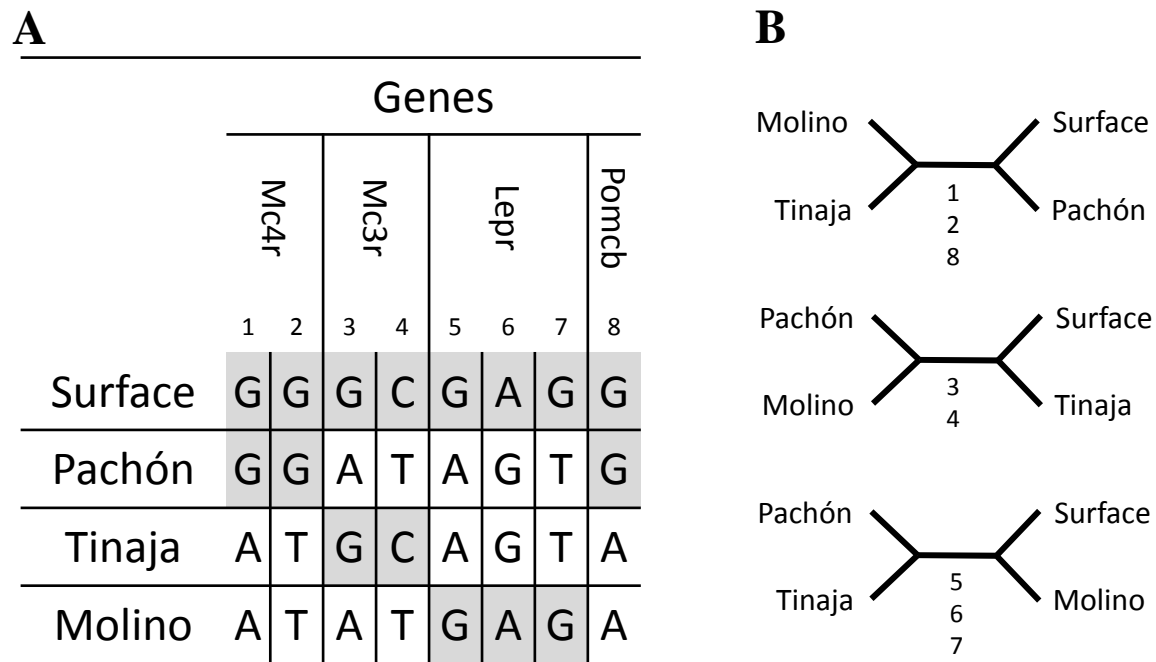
A

| | Genes | | | | | | | |
|---|---|---|---|---|---|---|---|---|
| | Mc4r | | Mc3r | | Lepr | | | Pomcb |
| | 1 | 2 | 3 | 4 | 5 | 6 | 7 | 8 |
| Surface | G | G | G | C | G | A | G | G |
| Pachón | G | G | A | T | A | G | T | G |
| Tinaja | A | T | G | C | A | G | T | A |
| Molino | A | T | A | T | G | A | G | A |

B

Molino Surface
Tinaja Pachón
1
2
8

Pachón Surface
Molino Tinaja
3
4

Pachón Surface
Tinaja Molino
5
6
7